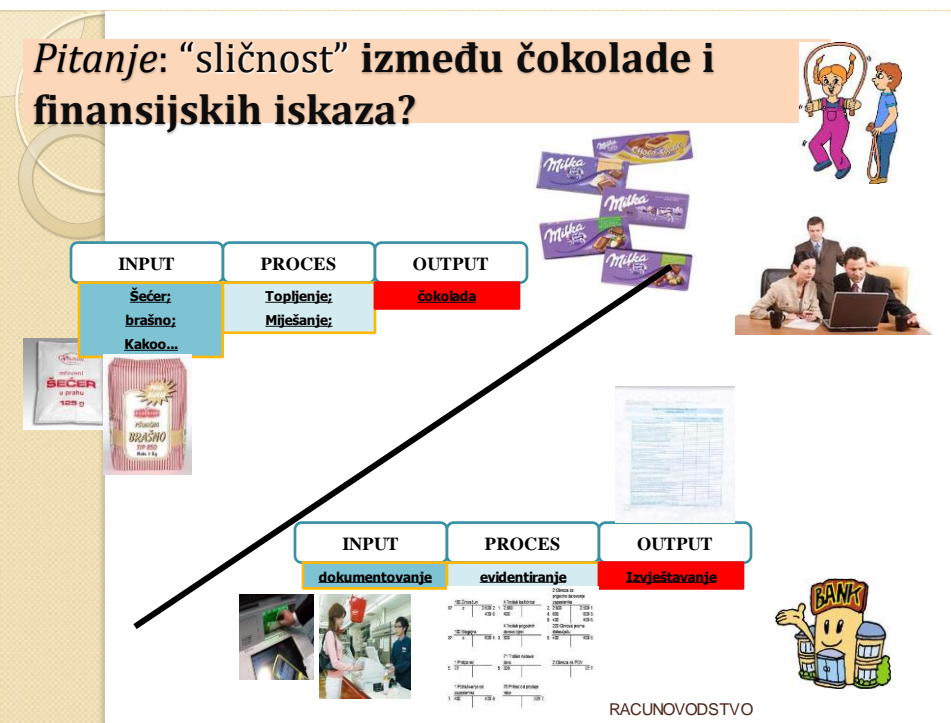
*Pitanje*: “sličnost” **između čokolade i finansijskih iskaza?**

| INPUT | PROCES | OUTPUT |
|---|---|---|
| Šećer; brašno; Kakoo… | Topljenje; Miješanje; | čokolada |

Milka

Milka

Milka

Milka

šećer u prahu 125 g

pšenično BRAŠNO TIP 850

BANK

| INPUT | PROCES | OUTPUT |
|---|---|---|
| dokumentovanje | evidentiranje | Izvještavanje |

RACUNOVODSTVO